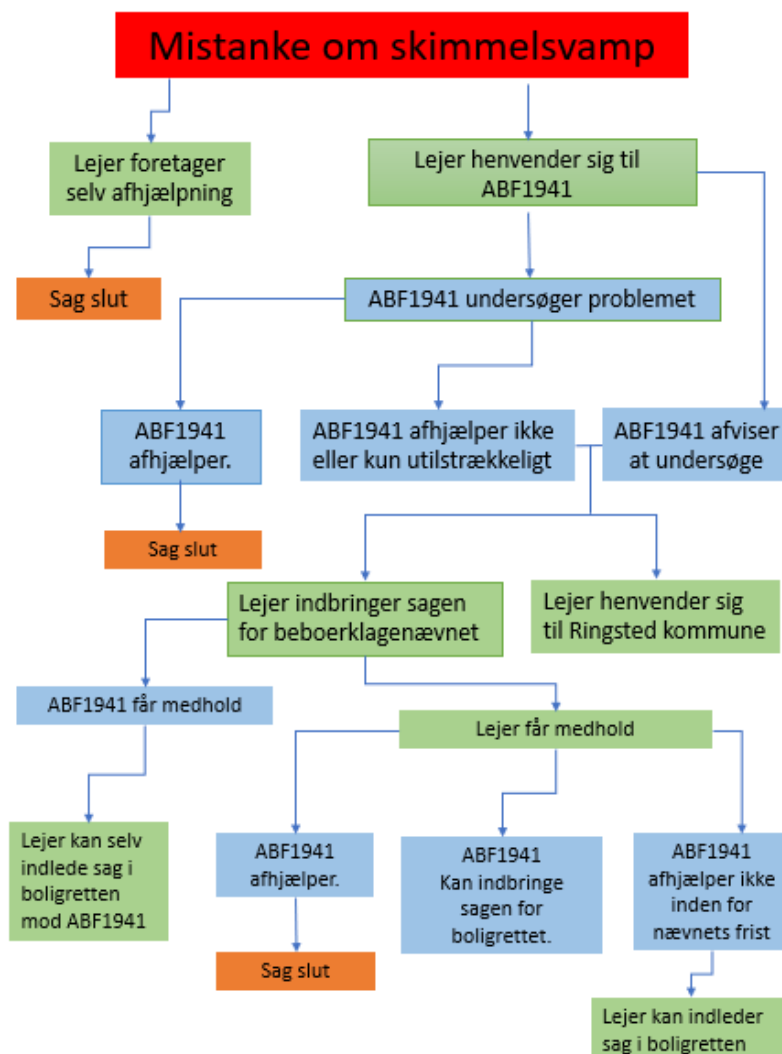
Mistanke om skimmelsvamp

Lejer foretager selv afhjælpning

Sag slut

Lejer henvender sig til ABF1941

ABF1941 undersøger problemet

ABF1941 afhjælper.

Sag slut

ABF1941 afhjælper ikke eller kun utilstrækkeligt

ABF1941 afviser at undersøge

Lejer indbringer sagen for beboerklagenævnet

Lejer henvender sig til Ringsted kommune

ABF1941 får medhold

Lejer kan selv indlede sag i boligretten mod ABF1941

Lejer får medhold

ABF1941 afhjælper.

Sag slut

ABF1941 Kan indbringe sagen for boligrettet.

ABF1941 afhjælper ikke inden for nævnets frist

Lejer kan indleder sag i boligretten